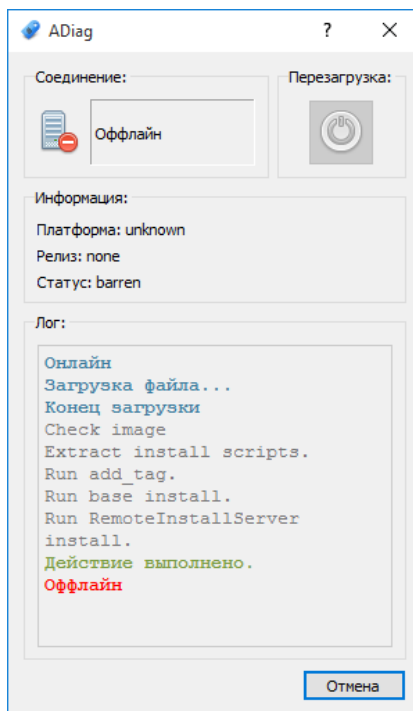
ADiag ? ✕

Соединение:

Оффлайн

Перезагрузка:

Информация:

Платформа: unknown

Релиз: none

Статус: barren

Лог:

Онлайн
Загрузка файла...
Конец загрузки
Check image
Extract install scripts.
Run add_tag.
Run base install.
Run RemoteInstallServer install.
Действие выполнено.
Оффлайн

Отмена